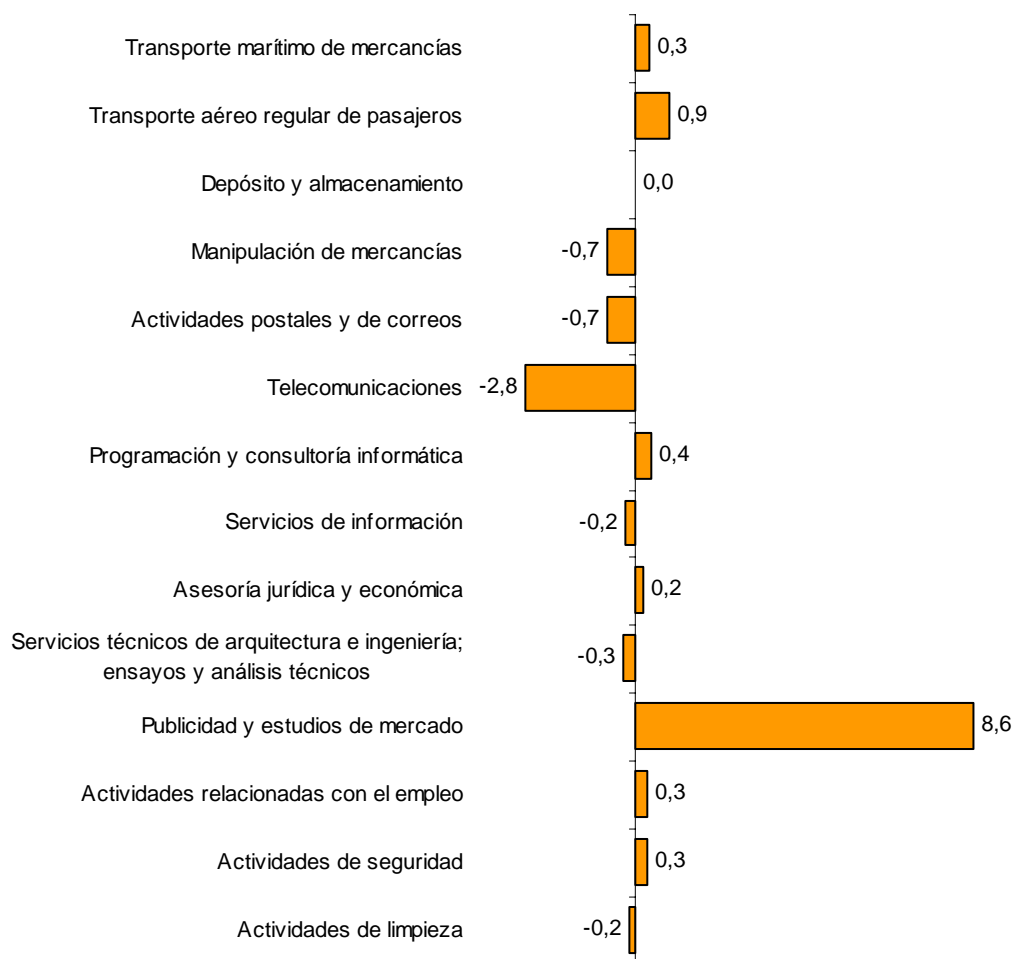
Transporte marítimo de mercancías 0,3

Transporte aéreo regular de pasajeros 0,9

Depósito y almacenamiento 0,0

Manipulación de mercancías -0,7

Actividades postales y de correos -0,7

Telecomunicaciones -2,8

Programación y consultoría informática 0,4

Servicios de información -0,2

Asesoría jurídica y económica 0,2

Servicios técnicos de arquitectura e ingeniería; ensayos y análisis técnicos -0,3

Publicidad y estudios de mercado 8,6

Actividades relacionadas con el empleo 0,3

Actividades de seguridad 0,3

Actividades de limpieza -0,2